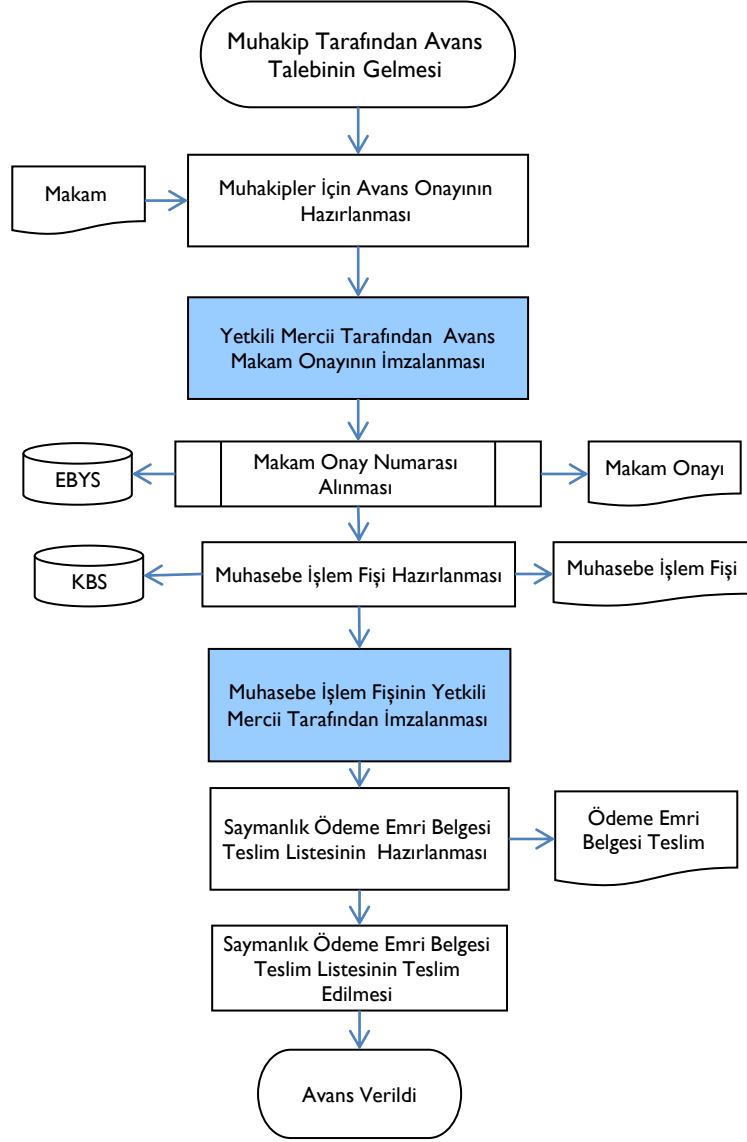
Muhakip Tarafından Avans Talebinin Gelmesi

Makam

Muhakipler İçin Avans Onayının Hazırlanması

Yetkili Mercii Tarafından Avans Makam Onayının İmzalanması

EBYS

Makam Onay Numarası Alınması

Makam Onayı

KBS

Muhasebe İşlem Fişi Hazırlanması

Muhasebe İşlem Fişi

Muhasebe İşlem Fişinin Yetkili Mercii Tarafından İmzalanması

Saymanlık Ödeme Emri Belgesi Teslim Listesinin Hazırlanması

Ödeme Emri Belgesi Teslim

Saymanlık Ödeme Emri Belgesi Teslim Listesinin Teslim Edilmesi

Avans Verildi